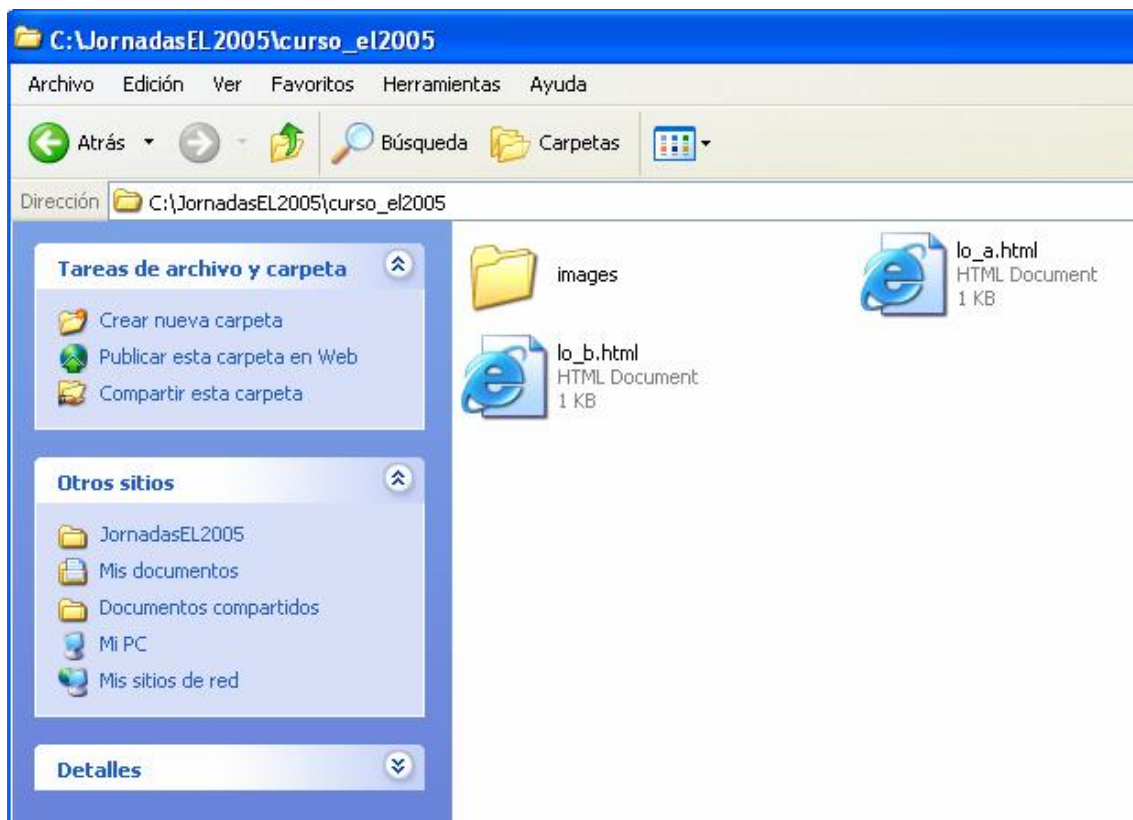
C:\JornadasEL2005\curso_el2005

Archivo Edición Ver Favoritos Herramientas Ayuda

Atrás Búsqueda Carpetas

Dirección C:\JornadasEL2005\curso_el2005

Tareas de archivo y carpeta

Crear nueva carpeta
Publicar esta carpeta en Web
Compartir esta carpeta

Otros sitios

JornadasEL2005
Mis documentos
Documentos compartidos
Mi PC
Mis sitios de red

Detalles

images

lo_a.html
HTML Document
1 KB

lo_b.html
HTML Document
1 KB